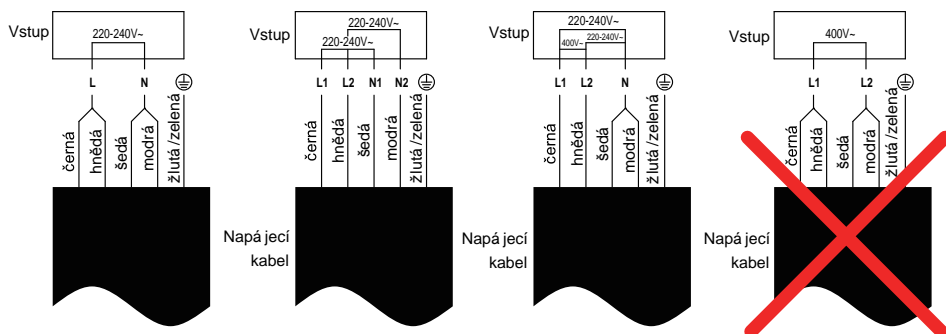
Vstup
220-240V~
L
N
černá
hnědá
šedá
modrá
žlutá /zelená

Vstup
220-240V~
220-240V~
L1
L2
N1
N2
černá
hnědá
šedá
modrá
žlutá /zelená
Napá jecí kabel

Vstup
220-240V~
400V~
220-240V~
L1
L2
N
černá
hnědá
šedá
modrá
žlutá /zelená
Napá jecí kabel

Vstup
400V~
L1
L2
černá
hnědá
šedá
modrá
žlutá /zelená
Napá jecí kabel